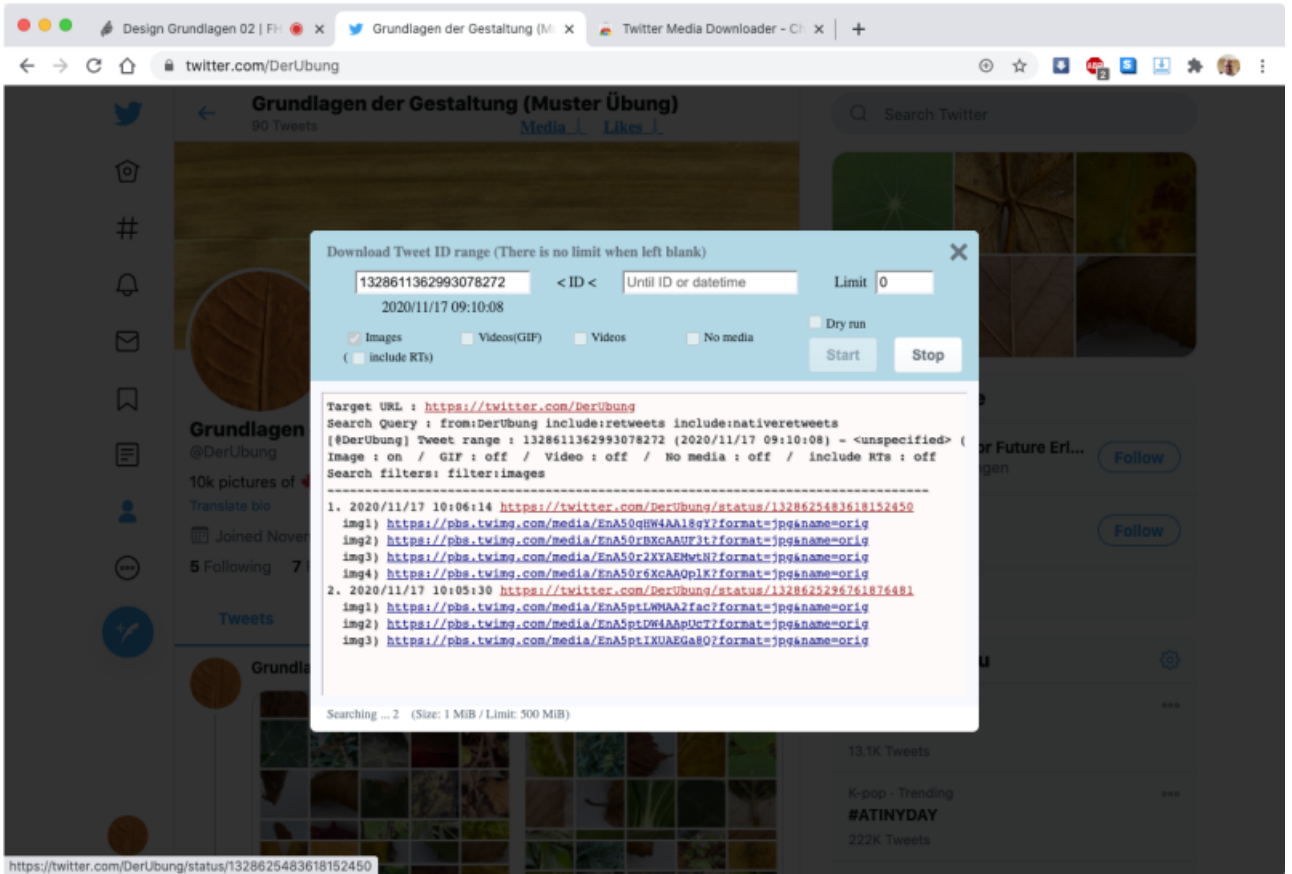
Design Grundlagen 02 | FH
Grundlagen der Gestaltung (M
Twitter Media Downloader - Ch
+
twitter.com/DerUbung

Grundlagen der Gestaltung (Muster Übung)
90 Tweets
Media Likes

Search Twitter

Download Tweet ID range (There is no limit when left blank)
1328611362993078272 < ID < Until ID or datetime Limit 0
2020/11/17 09:10:08
Images Videos(GIF) Videos No media Dry run
( include RTs)
Start Stop

Target URL : https://twitter.com/DerUbung
Search Query : from:DerUbung include:retweets include:nativeretweets
[@DerUbung] Tweet range : 1328611362993078272 (2020/11/17 09:10:08) - <unspecified> (
Image : on / GIF : off / Video : off / No media : off / include RTs : off
Search filters: filter:images
================================================================
1. 2020/11/17 10:06:14 https://twitter.com/DerUbung/status/1328625483618152450
img1) https://pbs.twimg.com/media/EnA50qHW4AA18gY?format=jpg&name=orig
img2) https://pbs.twimg.com/media/EnA50rBXcAAUF3t?format=jpg&name=orig
img3) https://pbs.twimg.com/media/EnA50r2XYAEMwtN?format=jpg&name=orig
img4) https://pbs.twimg.com/media/EnA50r6XcAAQplK?format=jpg&name=orig
2. 2020/11/17 10:05:30 https://twitter.com/DerUbung/status/1328625296761876481
img1) https://pbs.twimg.com/media/EnA5ptLWMAA2fac?format=jpg&name=orig
img2) https://pbs.twimg.com/media/EnA5ptDW4AApUcT?format=jpg&name=orig
img3) https://pbs.twimg.com/media/EnA5ptIXUAEGa8Q?format=jpg&name=orig

Searching ... 2 (Size: 1 MiB / Limit: 500 MiB)

Grundlagen
@DerUbung
10k pictures of
Translate bio
Joined Nove
5 Following 7
Tweets
Grundla

r Future Erl...
Follow
Follow
13,1K Tweets
K-pop · Trending
#ATINYDAY
222K Tweets

https://twitter.com/DerUbung/status/1328625483618152450